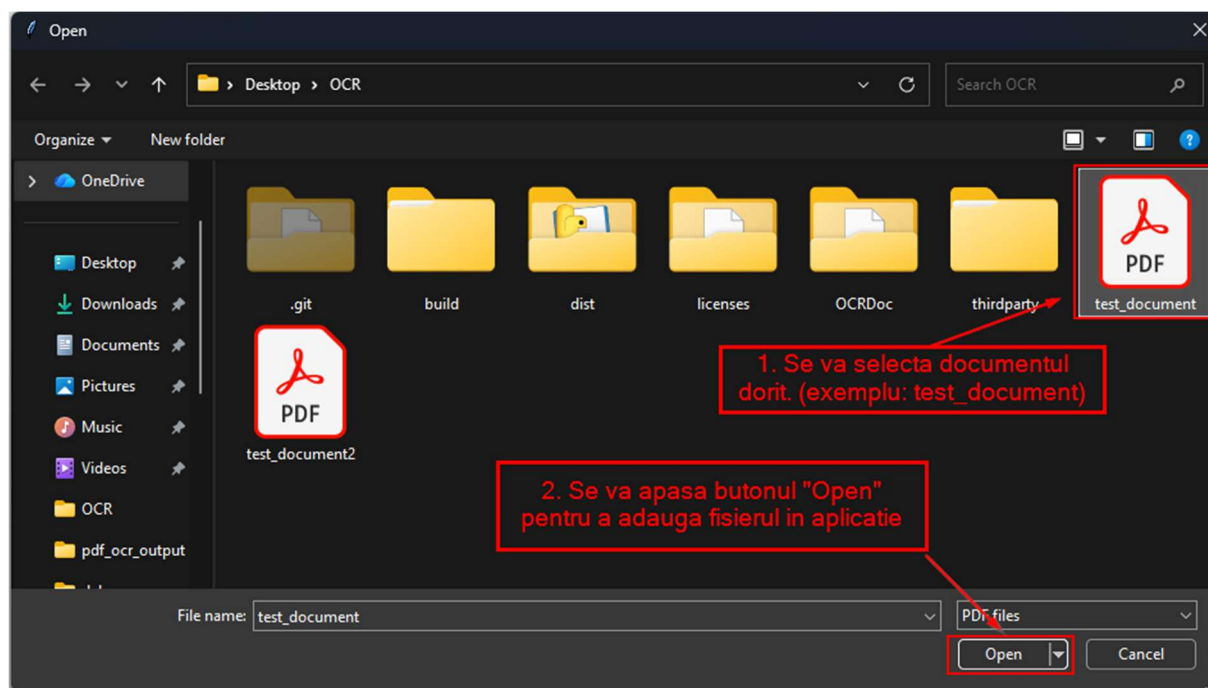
Open

Desktop > OCR

Search OCR

Organize ▾ New folder

OneDrive

Desktop
Downloads
Documents
Pictures
Music
Videos
OCR
pdf_ocr_output

.git
build
dist
licenses
OCRDoc
thirdparty

PDF
test_document

PDF
test_document2

1. Se va selecta documentul dorit. (exemplu: test_document)

2. Se va apasa butonul "Open" pentru a adauga fisierul in aplicatie

File name: test_document

PDF files

Open

Cancel